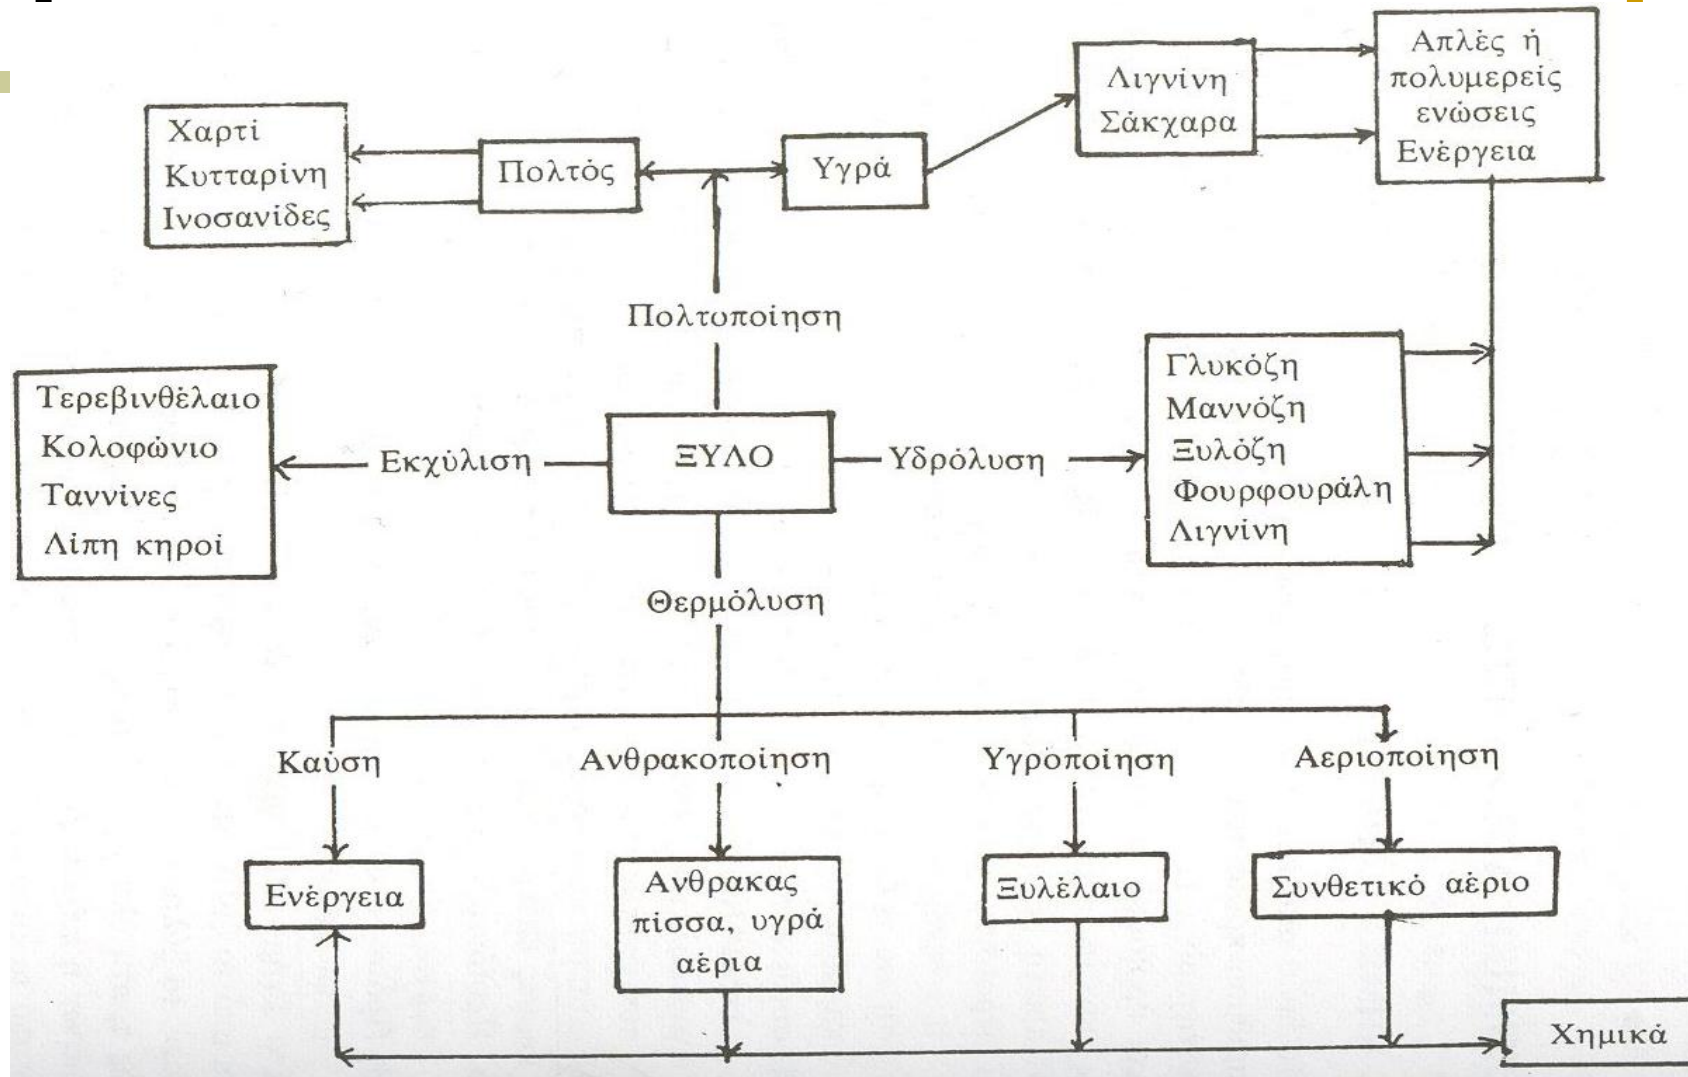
Απλές ή πολυμερείς ενώσεις Ενέργεια

Λιγνίνη Σάκχαρα

Χαρτί Κυτταρίνη Ινοσανίδες

Πολτός

Υγρά

Πολτοποίηση

Τερεβινθέλαιο Κολοφώνιο Ταννίνες Λίπη κηροί

Εκχύλιση

ΞΥΛΟ

Υδρόλυση

Γλυκόζη Μαννόζη Ξυλόζη Φουρφουράλη Λιγνίνη

Θερμόλυση

Καύση

Ανθρακοποίηση

Υγροποίηση

Αεριοποίηση

Ενέργεια

Ανθρακας πίσσα, υγρά αέρια

Ξυλέλαιο

Συνθετικό αέριο

Χημικά